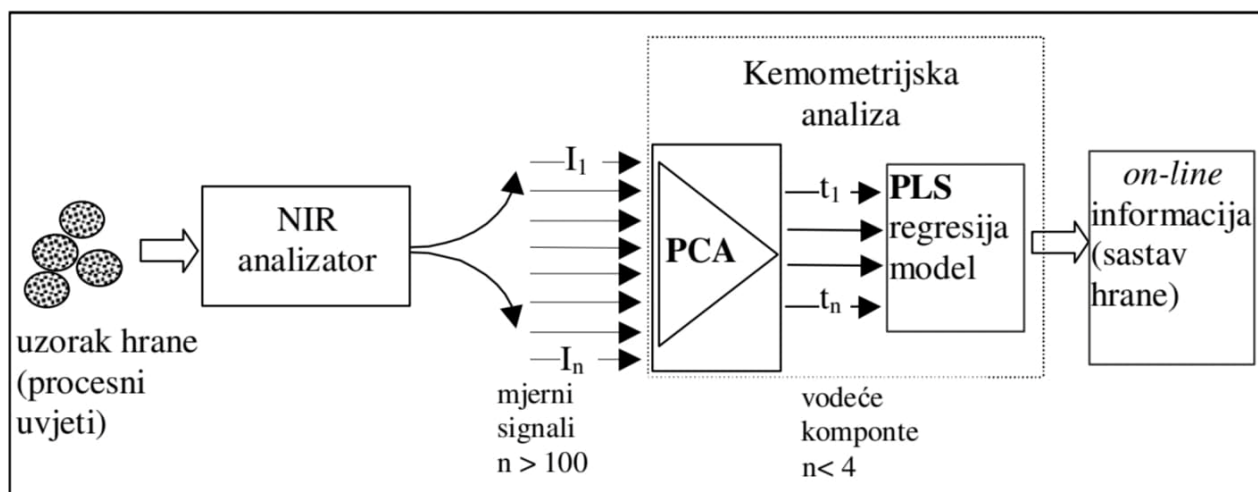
Kemometrijska analiza

NIR analizator

$I_1$

$I_n$

PCA

$t_1$

$t_n$

PLS regresija model

*on-line* informacija (sastav hrane)

uzorak hrane (procesni uvjeti)

mjerni signali n > 100

vodeće komponente n< 4